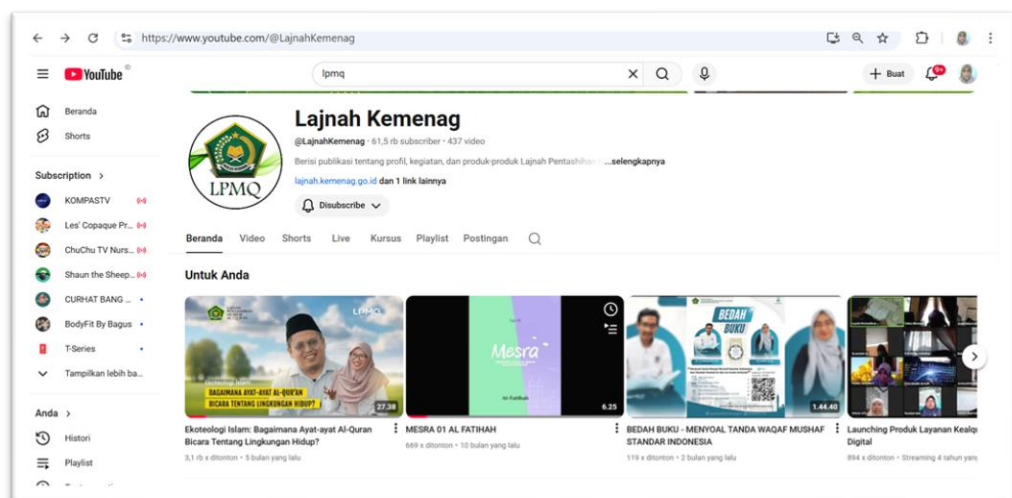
https://www.youtube.com/@LajnahKemenag

YouTube

lpmq

Buat

9+

Beranda

Shorts

Subscription >

KOMPASTV

Les' Copaque Pr...

ChuChu TV Nurs...

Shaun the Sheep...

CURHAT BANG ...

BodyFit By Bagus

T-Series

Tampilkan lebih ba...

Anda >

Histori

Playlist

LPMQ

Lajnah Kemenag

@LajnahKemenag · 61,5 rb subscriber · 437 video

Berisi publikasi tentang profil, kegiatan, dan produk-produk Lajnah Pentashihan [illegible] ...selengkapnya

lajnah.kemenag.go.id dan 1 link lainnya

Disubscribe

Beranda Video Shorts Live Kursus Playlist Postingan

Untuk Anda

LPMQ

Ekoteologi Islam:

BAGAIMANA AYAT-AYAT AL-QUR'AN BICARA TENTANG LINGKUNGAN HIDUP?

27.38

Ekoteologi Islam: Bagaimana Ayat-ayat Al-Quran Bicara Tentang Lingkungan Hidup?

3,1 rb x ditonton · 5 bulan yang lalu

Mesra

Al-Fatihah

6.25

MESRA 01 AL FATIHAH

669 x ditonton · 10 bulan yang lalu

BEDAH BUKU

1.44.40

BEDAH BUKU - MENYOAL TANDA WAQAF MUSHAF STANDAR INDONESIA

119 x ditonton · 2 bulan yang lalu

Launching Produk Layanan Kealq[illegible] Digital

894 x ditonton · Streaming 4 tahun yang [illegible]